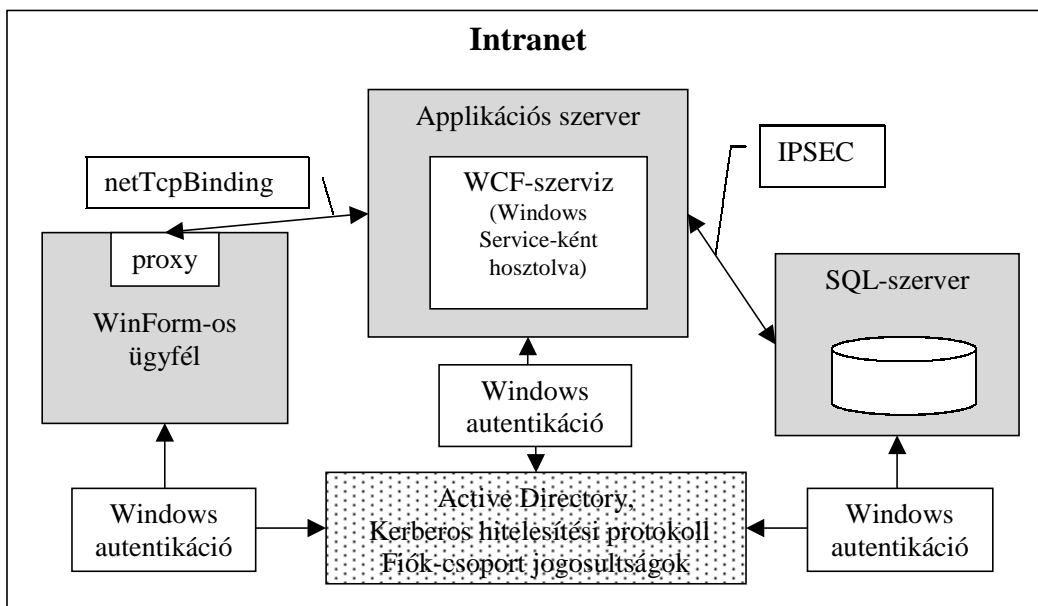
Intranet

Applikációs szerver

netTcpBinding

WCF-szerviz (Windows Service-ként hosztolva)

IPSEC

proxy

WinForm-os ügyfél

SQL-szerver

Windows autentikáció

Windows autentikáció

Active Directory, Kerberos hitelesítési protokoll Fiók-csoport jogosultságok

Windows autentikáció